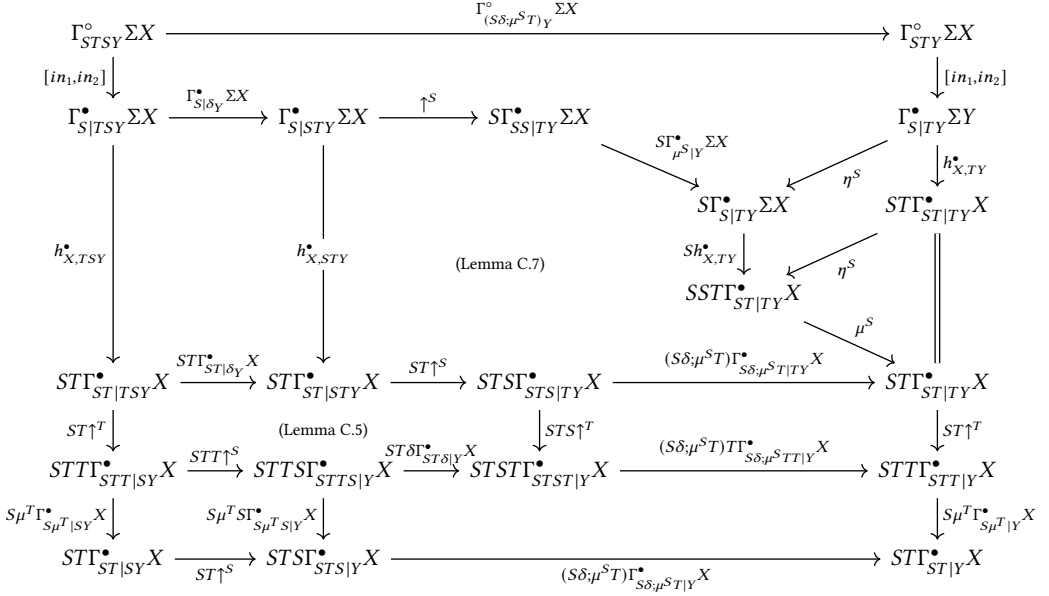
$\Gamma^\circ_{STSY}\Sigma X$ $\xrightarrow{\Gamma^\circ_{(S\delta;\mu^S T)_Y}\Sigma X}$ $\Gamma^\circ_{STY}\Sigma X$

$[in_1, in_2]$ $[in_1, in_2]$

$\Gamma^\bullet_{S|TSY}\Sigma X$ $\xrightarrow{\Gamma^\bullet_{S|\delta_Y}\Sigma X}$ $\Gamma^\bullet_{S|STY}\Sigma X$ $\xrightarrow{\uparrow^S}$ $S\Gamma^\bullet_{SS|TY}\Sigma X$ $\Gamma^\bullet_{S|TY}\Sigma Y$

$S\Gamma^\bullet_{\mu^S|Y}\Sigma X$ $\eta^S$ $h^\bullet_{X,TY}$

$S\Gamma^\bullet_{S|TY}\Sigma X$ $ST\Gamma^\bullet_{ST|TY}X$

$h^\bullet_{X,TSY}$ $h^\bullet_{X,STY}$ (Lemma C.7) $Sh^\bullet_{X,TY}$ $\eta^S$

$SST\Gamma^\bullet_{ST|TY}X$

$\mu^S$

$ST\Gamma^\bullet_{ST|TSY}X$ $\xrightarrow{ST\Gamma^\bullet_{ST|\delta_Y}X}$ $ST\Gamma^\bullet_{ST|STY}X$ $\xrightarrow{ST\uparrow^S}$ $STS\Gamma^\bullet_{STS|TY}X$ $\xrightarrow{(S\delta;\mu^S T)\Gamma^\bullet_{S\delta;\mu^S T|TY}X}$ $ST\Gamma^\bullet_{ST|TY}X$

$ST\uparrow^T$ (Lemma C.5) $STS\uparrow^T$ $ST\uparrow^T$

$STT\Gamma^\bullet_{STT|SY}X$ $\xrightarrow{STT\uparrow^S}$ $STTS\Gamma^\bullet_{STTS|Y}X$ $\xrightarrow{ST\delta\Gamma^\bullet_{ST\delta|Y}X}$ $STST\Gamma^\bullet_{STST|Y}X$ $\xrightarrow{(S\delta;\mu^S T)T\Gamma^\bullet_{S\delta;\mu^S TT|Y}X}$ $STT\Gamma^\bullet_{STT|Y}X$

$S\mu^T\Gamma^\bullet_{S\mu^T|SY}X$ $S\mu^T S\Gamma^\bullet_{S\mu^T S|Y}X$ $S\mu^T\Gamma^\bullet_{S\mu^T|Y}X$

$ST\Gamma^\bullet_{ST|SY}X$ $\xrightarrow{ST\uparrow^S}$ $STS\Gamma^\bullet_{STS|Y}X$ $\xrightarrow{(S\delta;\mu^S T)\Gamma^\bullet_{S\delta;\mu^S T|Y}X}$ $ST\Gamma^\bullet_{ST|Y}X$